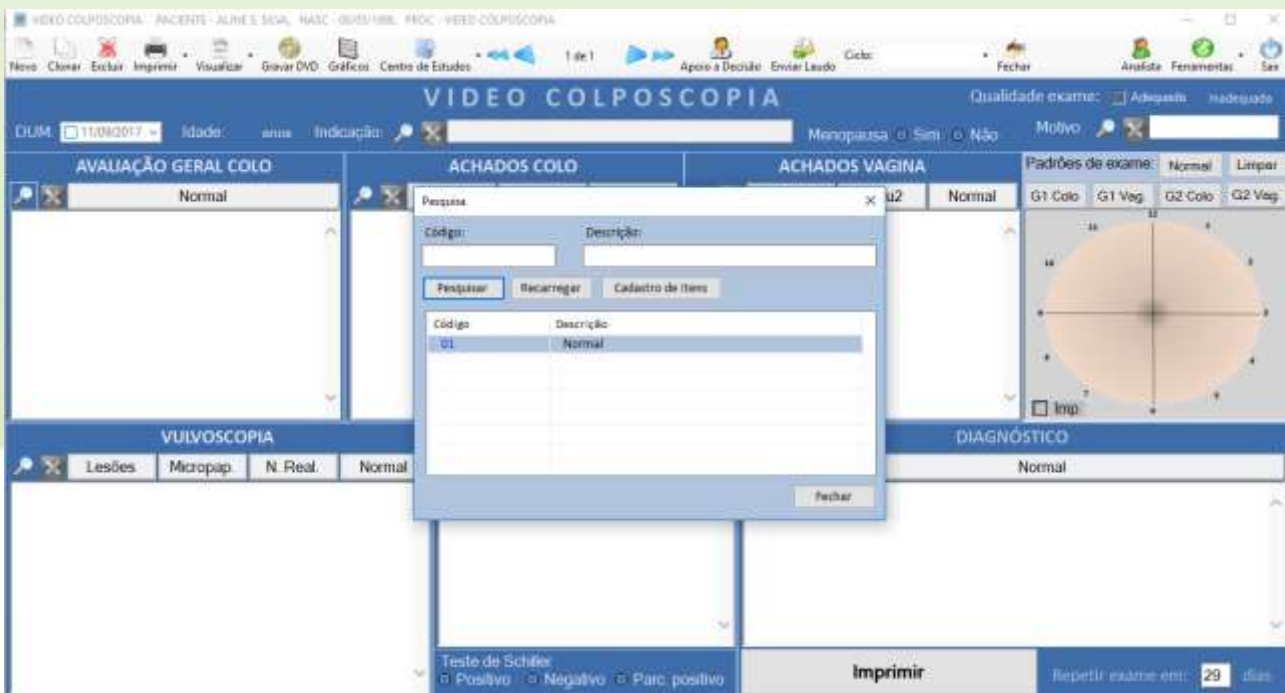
VIDEO COLPOSCOPIA - PACIENTE: ALINE S SILVA, NASC: 00/00/1988, PROC: VIDEO COLPOSCOPIA

Novo Clonar Excluir Imprimir Visualizar Gravar DVD Gráficos Centro de Estudos 1 de 1 Apoio a Decisão Enviar Laudo Ciclo: Fechar Analista Ferramentas Sair

VIDEO COLPOSCOPIA

Qualidade exame: Adequado Inadequado

DUM: 11/09/2017 Idade: anos Indicação: Menopausa Sim Não Motivo

AVALIAÇÃO GERAL COLO
Normal

ACHADOS COLO

ACHADOS VAGINA
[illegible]u2 Normal

Padrões de exame: Normal Limpar
G1 Colo G1 Vag. G2 Colo G2 Vag

Imp

Pesquisa
Código: Descrição:
Pesquisar Recarregar Cadastro de Itens

| Código | Descrição |
|---|---|
| 01 | Normal |

Fechar

VULVOSCOPIA
Lesões Micropap. N. Real. Normal

DIAGNÓSTICO
Normal

Teste de Schiller
Positivo Negativo Parc. positivo

Imprimir

Repetir exame em: 29 dias